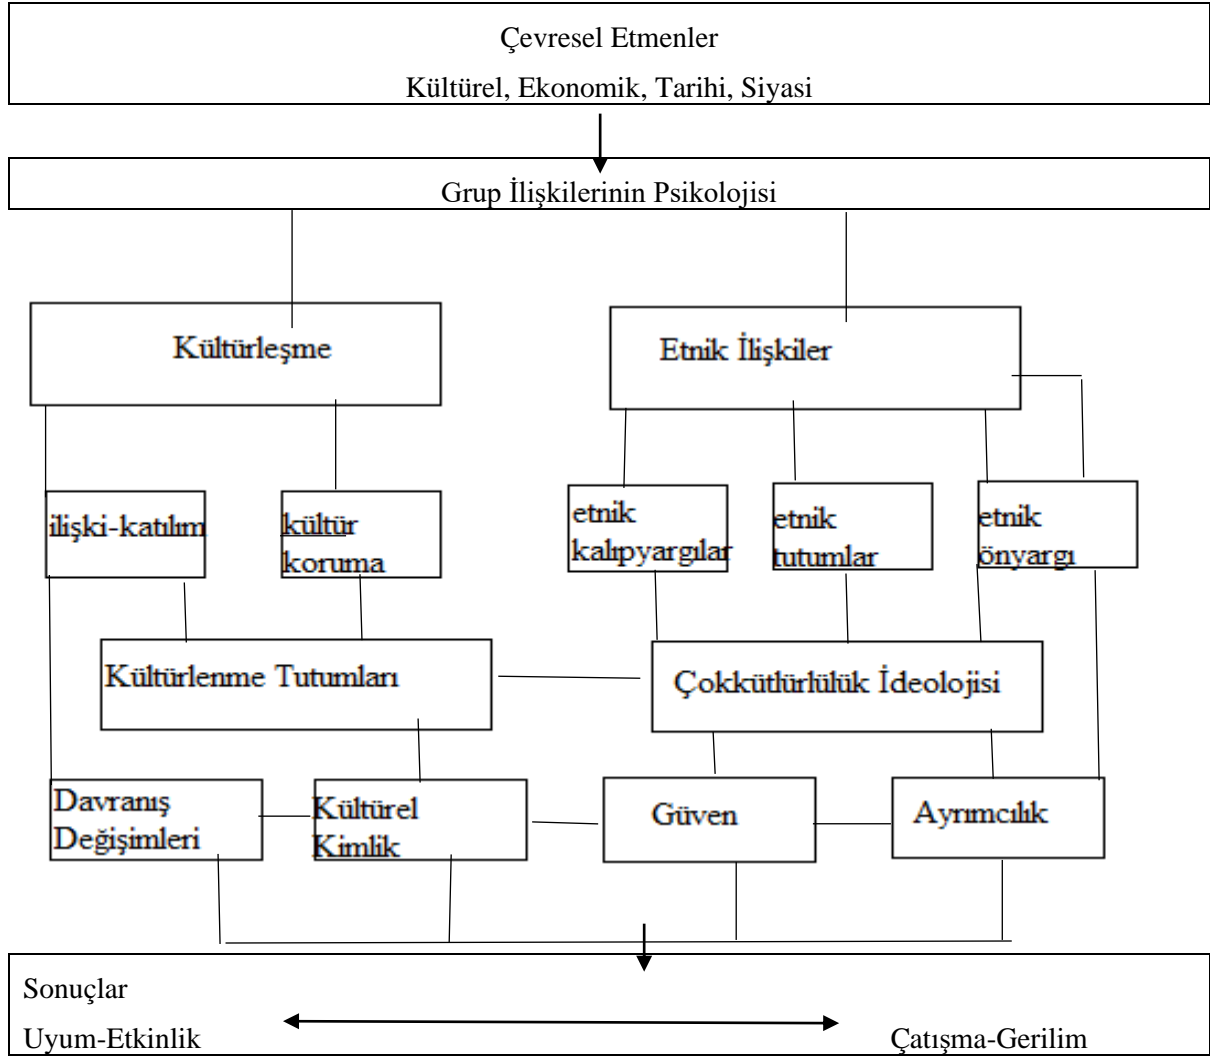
Çevresel Etmenler

Kültürel, Ekonomik, Tarihi, Siyasi

Grup İlişkilerinin Psikolojisi

Kültürleşme

Etnik İlişkiler

ilişki-katılım

kültür koruma

etnik kalıpyargılar

etnik tutumlar

etnik önyargı

Kültürlenme Tutumları

Çokkütlürlülük İdeolojisi

Davranış Değişimleri

Kültürel Kimlik

Güven

Ayrımcılık

Sonuçlar

Uyum-Etkinlik

Çatışma-Gerilim